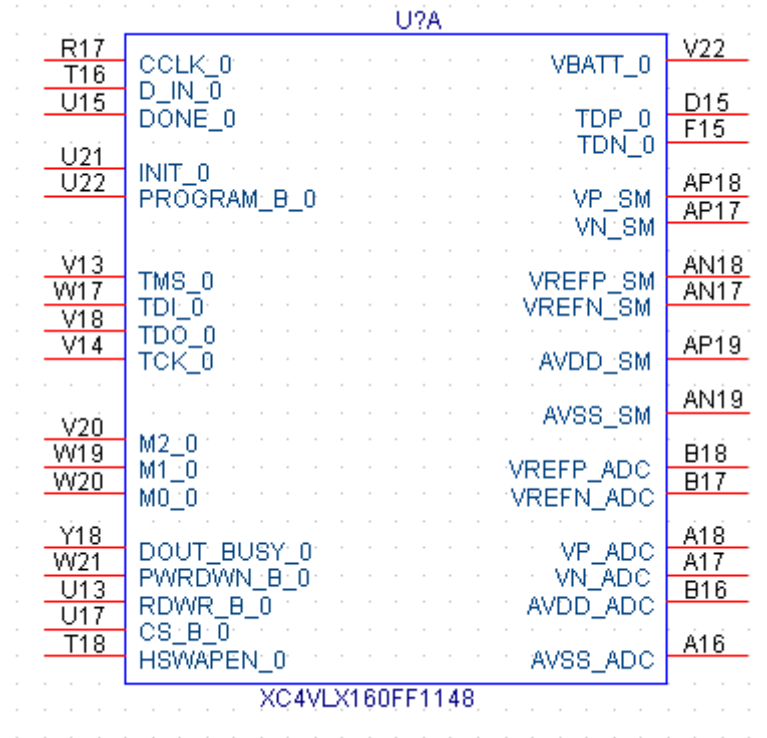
U?A

R17
T16
U15
U21
U22
V13
W17
V18
V14
V20
W19
W20
Y18
W21
U13
U17
T18

CCLK_0
D_IN_0
DONE_0
INIT_0
PROGRAM_B_0
TMS_0
TDI_0
TDO_0
TCK_0
M2_0
M1_0
M0_0
DOUT_BUSY_0
PWRDWN_B_0
RDWR_B_0
CS_B_0
HSWAPEN_0

VBATT_0
TDP_0
TDN_0
VP_SM
VN_SM
VREFP_SM
VREFN_SM
AVDD_SM
AVSS_SM
VREFP_ADC
VREFN_ADC
VP_ADC
VN_ADC
AVDD_ADC
AVSS_ADC

V22
D15
F15
AP18
AP17
AN18
AN17
AP19
AN19
B18
B17
A18
A17
B16
A16

XC4VLX160FF1148